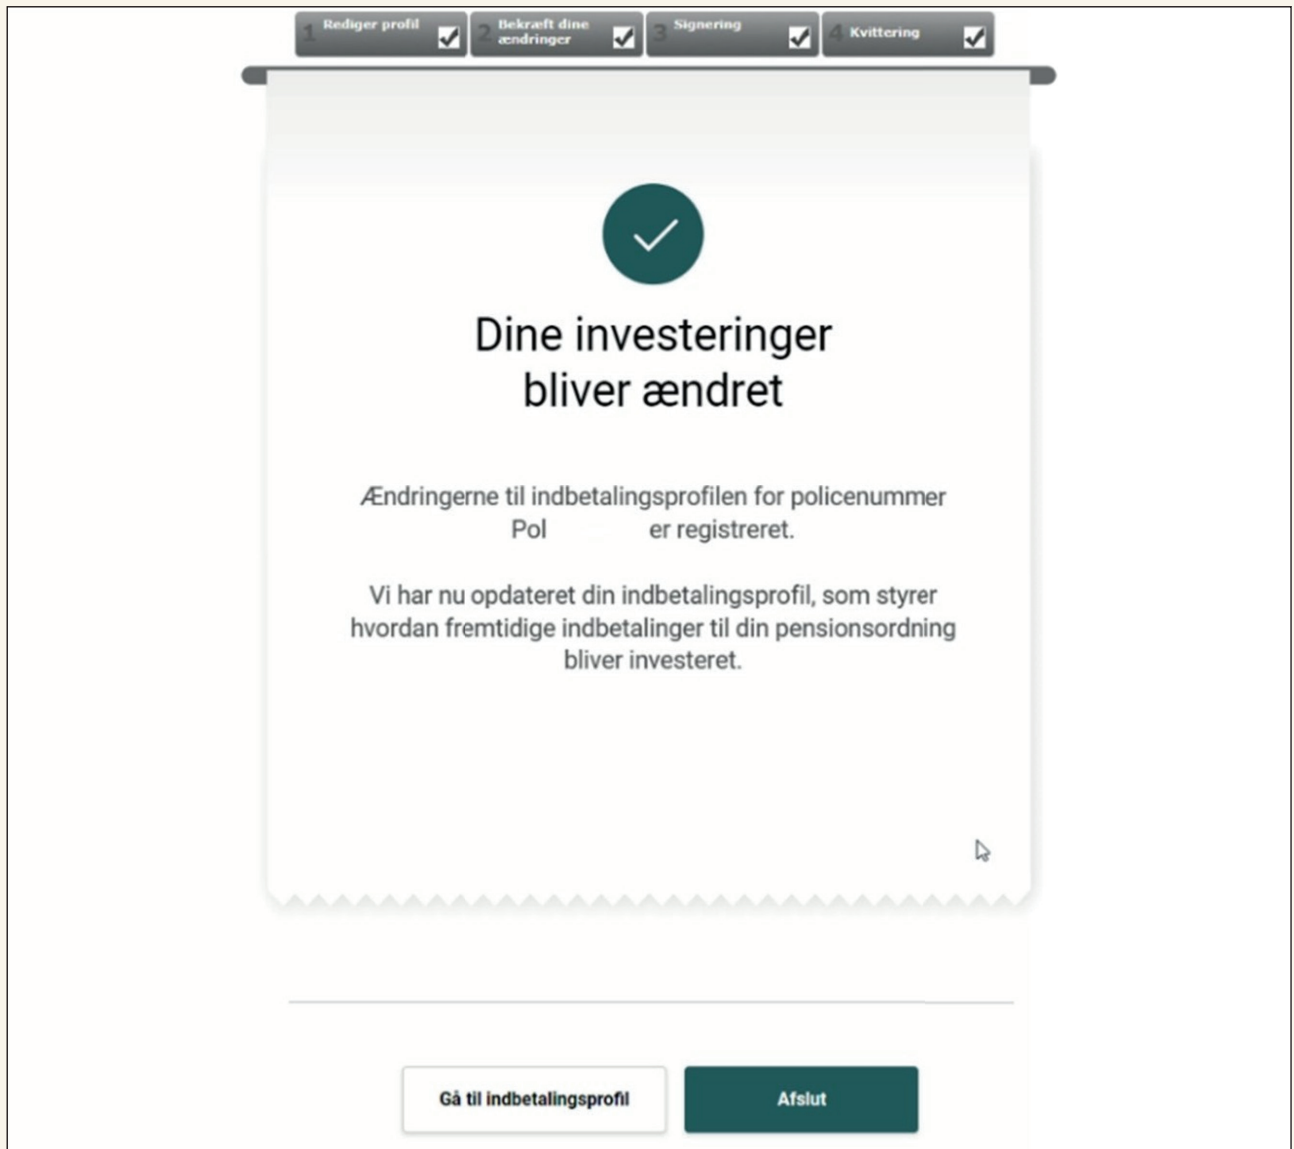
1 Rediger profil
2 Bekræft dine ændringer
3 Signering
4 Kvittering

Dine investeringer bliver ændret

Ændringerne til indbetalingsprofilen for policenummer Pol er registreret.

Vi har nu opdateret din indbetalingsprofil, som styrer hvordan fremtidige indbetalinger til din pensionsordning bliver investeret.

Gå til indbetalingsprofil
Afslut